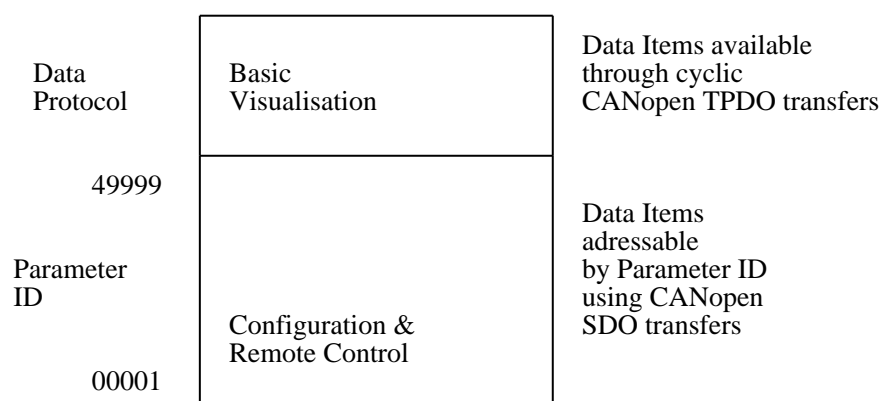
Data Protocol

Basic Visualisation

Data Items available through cyclic CANopen TPDO transfers

49999

Parameter ID

Configuration & Remote Control

Data Items adressable by Parameter ID using CANopen SDO transfers

00001